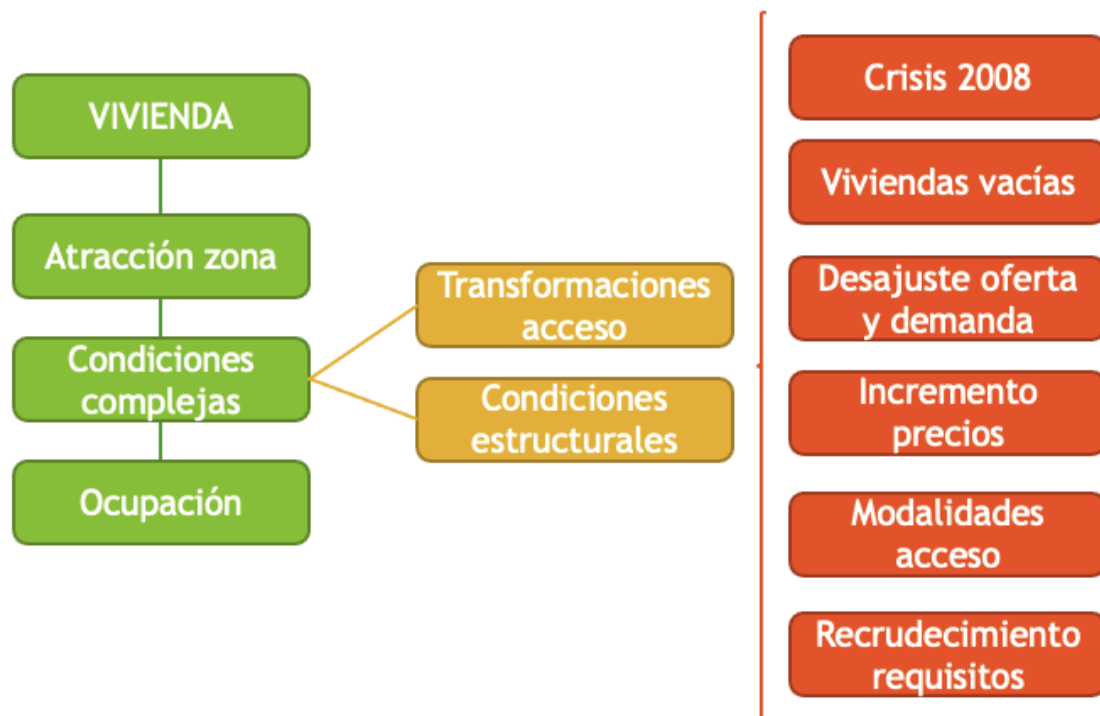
VIVIENDA

Atracción zona

Condiciones complejas

Ocupación

Transformaciones acceso

Condiciones estructurales

Crisis 2008

Viviendas vacías

Desajuste oferta y demanda

Incremento precios

Modalidades acceso

Recrudecimiento requisitos